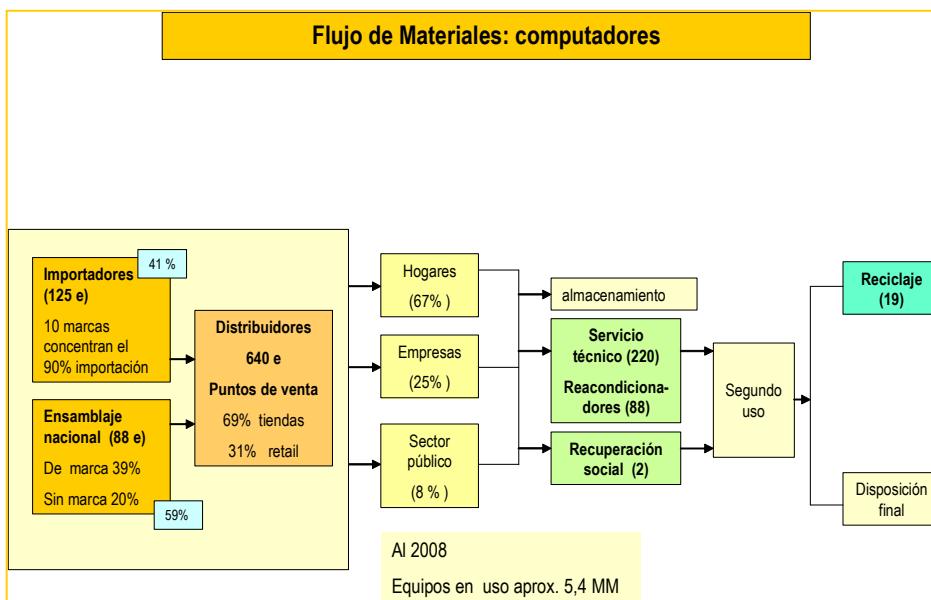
Flujo de Materiales: computadores

Importadores (125 e)

10 marcas concentran el 90% importación

41 %

Ensamblaje nacional (88 e)

De marca 39%

Sin marca 20%

59%

Distribuidores

640 e

Puntos de venta

69% tiendas

31% retail

Hogares

(67% )

Empresas

(25% )

Sector público

(8 % )

almacenamiento

Servicio técnico (220)

Reacondicionadores (88)

Recuperación social (2)

Segundo uso

Reciclaje (19)

Disposición final

Al 2008

Equipos en uso aprox. 5,4 MM